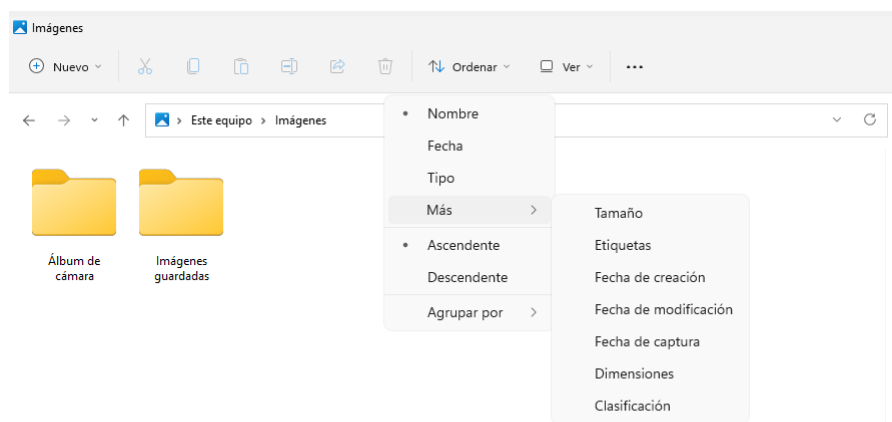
Imágenes

Nuevo

Ordenar

Ver

...

Este equipo > Imágenes

Álbum de cámara

Imágenes guardadas

Nombre

Fecha

Tipo

Más

Ascendente

Descendente

Agrupar por

Tamaño

Etiquetas

Fecha de creación

Fecha de modificación

Fecha de captura

Dimensiones

Clasificación